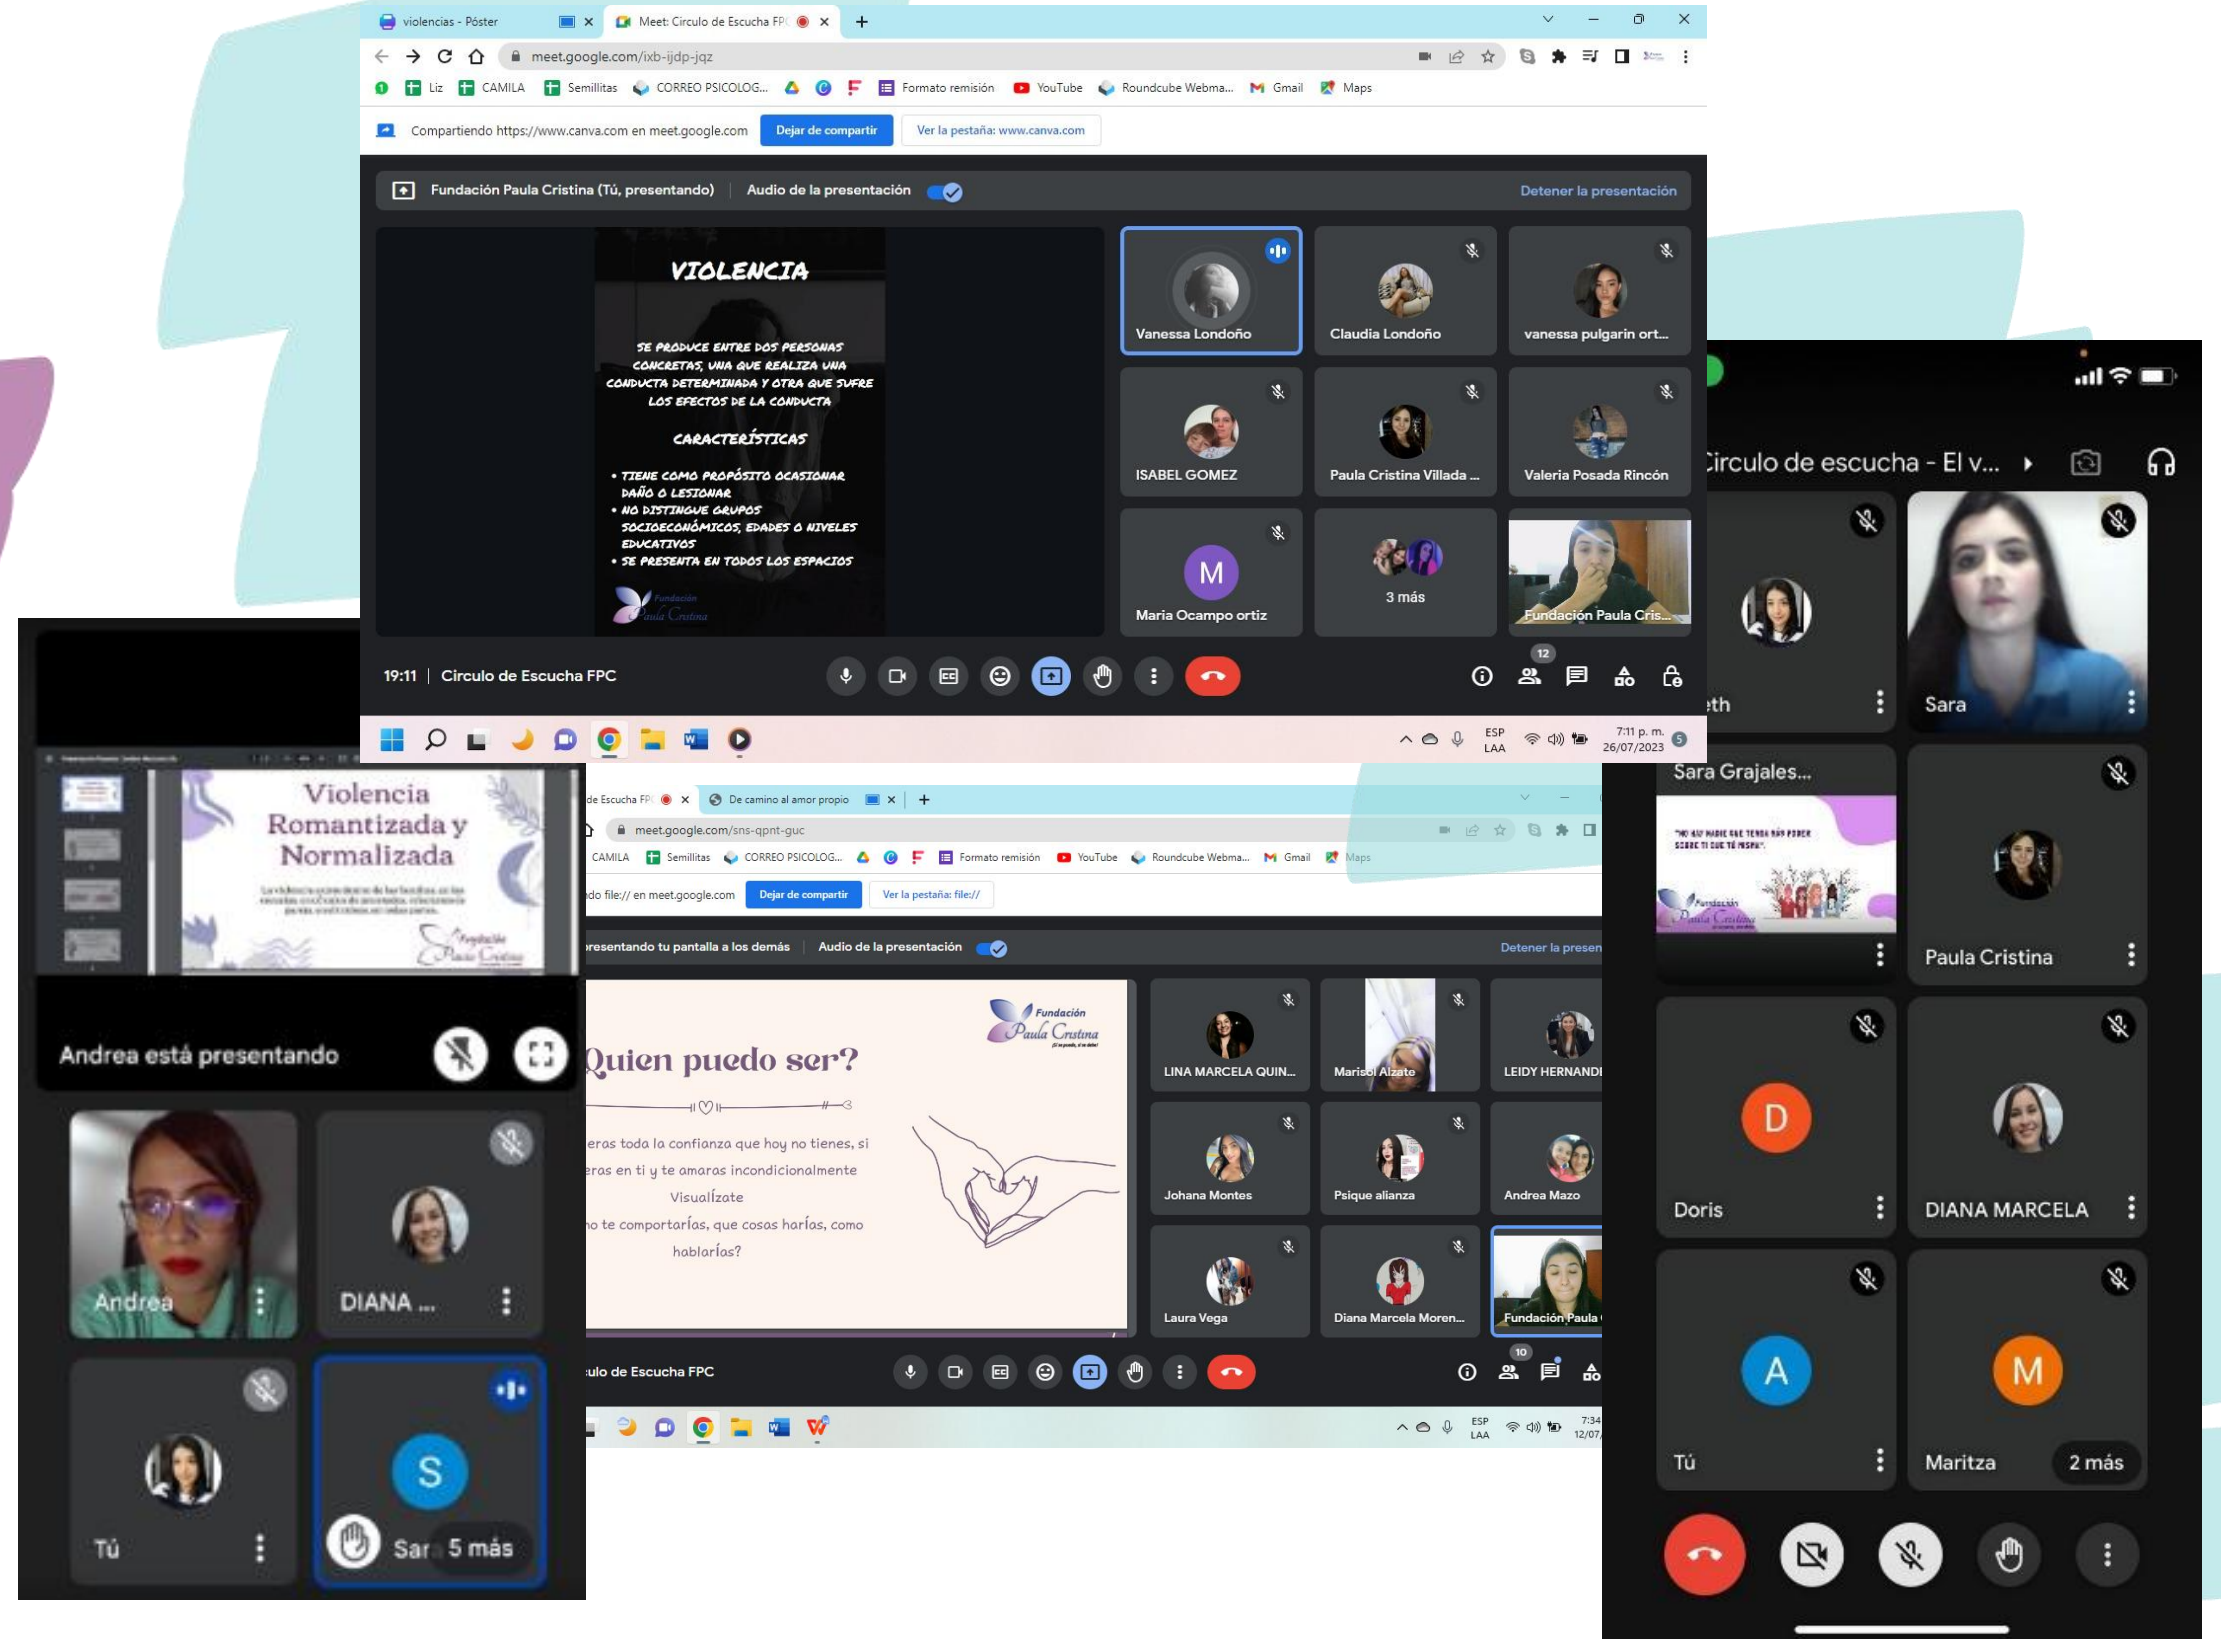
violencias - Póster
Meet: Circulo de Escucha FPC
meet.google.com/ixb-ijdp-jqz
Liz CAMILA Semillitas CORREO PSICOLOG... Formato remisión YouTube Roundcube Webma... Gmail Maps
Compartiendo https://www.canva.com en meet.google.com
Dejar de compartir
Ver la pestaña: www.canva.com
Fundación Paula Cristina (Tú, presentando)
Audio de la presentación
Detener la presentación

VIOLENCIA

SE PRODUCE ENTRE DOS PERSONAS CONCRETAS, UNA QUE REALIZA UNA CONDUCTA DETERMINADA Y OTRA QUE SUFRE LOS EFECTOS DE LA CONDUCTA

CARACTERÍSTICAS

• TIENE COMO PROPÓSITO OCASIONAR DAÑO O LESIONAR
• NO DISTINGUE GRUPOS SOCIOECONÓMICOS, EDADES O NIVELES EDUCATIVOS
• SE PRESENTA EN TODOS LOS ESPACIOS

Fundación Paula Cristina

Vanessa Londoño
Claudia Londoño
vanessa pulgarin ort...
ISABEL GOMEZ
Paula Cristina Villada ...
Valeria Posada Rincón
M
Maria Ocampo ortiz
3 más
Fundación Paula Cris...
19:11 | Circulo de Escucha FPC
12
ESP LAA
7:11 p. m.
26/07/2023

Circulo de escucha - El v...
eth
Sara
Sara Grajales...
Paula Cristina
D
Doris
DIANA MARCELA
A
Tú
M
Maritza
2 más

Violencia Romantizada y Normalizada
Andrea está presentando
Andrea
DIANA ...
Tú
S
Sar 5 más

de Escucha FPC
De camino al amor propio
meet.google.com/sns-qpnt-guc
CAMILA Semillitas CORREO PSICOLOG... Formato remisión YouTube Roundcube Webma... Gmail Maps
do file:// en meet.google.com
Dejar de compartir
Ver la pestaña: file://
resentando tu pantalla a los demás
Audio de la presentación
Detener la presen
Fundación Paula Cristina
Quien puedo ser?
eras toda la confianza que hoy no tienes, si eras en ti y te amaras incondicionalmente
Visualízate
no te comportarías, que cosas harías, como hablarías?
LINA MARCELA QUIN...
Marisol Alzate
LEIDY HERNANDI
Johana Montes
Psique alianza
Andrea Mazo
Laura Vega
Diana Marcela Moren...
Fundación Paula
ulo de Escucha FPC
10
ESP LAA
7:34
12/07